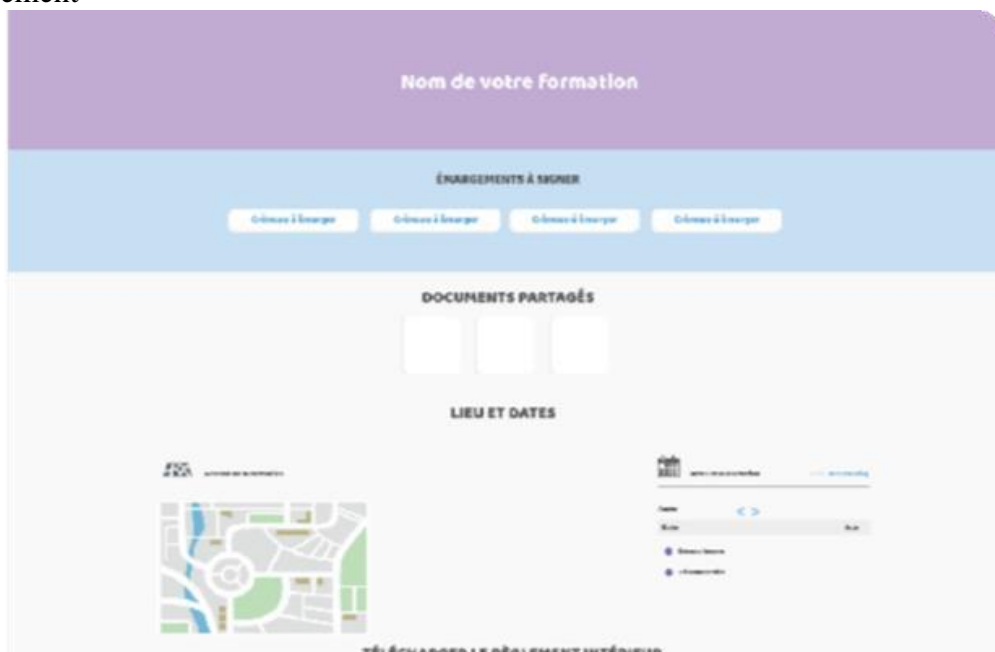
ement

Nom de votre formation

ÉMARGEMENTS À SIGNER

Créneau à émarger Créneau à émarger Créneau à émarger Créneau à émarger

DOCUMENTS PARTAGÉS

LIEU ET DATES

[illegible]

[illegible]

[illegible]

TÉLÉCHARGER LE RÈGLEMENT INTÉRIEUR